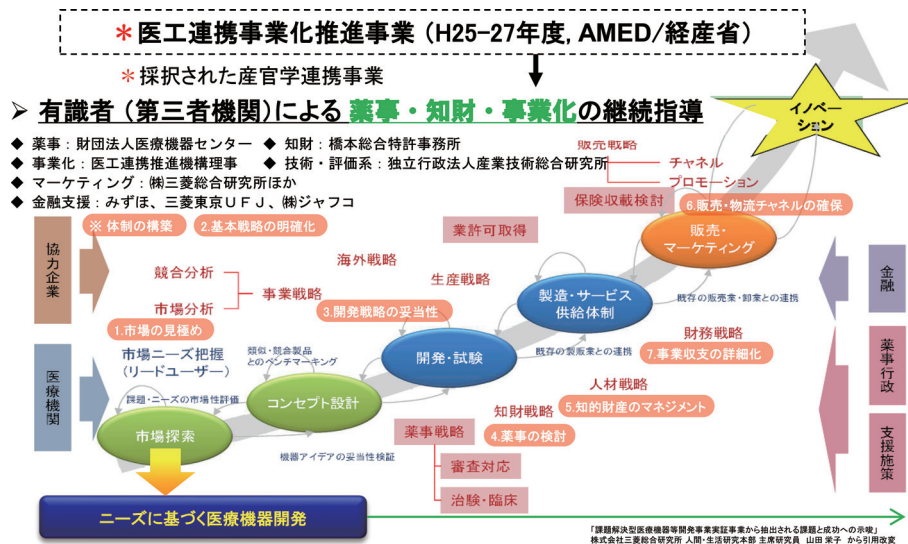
＊医工連携事業化推進事業（H25-27年度, AMED/経産省）

＊採択された産官学連携事業

➢ 有識者（第三者機関）による 薬事・知財・事業化の継続指導

◆ 薬事：財団法人医療機器センター ◆ 知財：橋本総合特許事務所
◆ 事業化：医工連携推進機構理事 ◆ 技術・評価系：独立行政法人産業技術総合研究所
◆ マーケティング：㈱三菱総合研究所ほか
◆ 金融支援：みずほ、三菱東京ＵＦＪ、㈱ジャフコ

イノベーション

販売戦略
チャネル
プロモーション
保険収載検討
6.販売・物流チャネルの確保
販売・マーケティング

協力企業
※ 体制の構築
2.基本戦略の明確化
業許可取得
海外戦略
競合分析
事業戦略
市場分析
生産戦略
製造・サービス供給体制
既存の販売業・卸業との連携
1.市場の見極め
3.開発戦略の妥当性
財務戦略
7.事業収支の詳細化
医療機関
市場ニーズ把握（リードユーザー）
類似・競合製品とのベンチマーキング
開発・試験
既存の製販業との連携
人材戦略
課題・ニーズの市場性評価
コンセプト設計
知財戦略
5.知的財産のマネジメント
市場探索
薬事戦略
4.薬事の検討
機器アイデアの妥当性検証
審査対応
治験・臨床

金融
薬事行政
支援施策

ニーズに基づく医療機器開発

「課題解決型医療機器等開発事業実証事業から抽出される課題と成功への示唆」
株式会社三菱総合研究所 人間・生活研究本部 主席研究員 山田 栄子 から引用改変